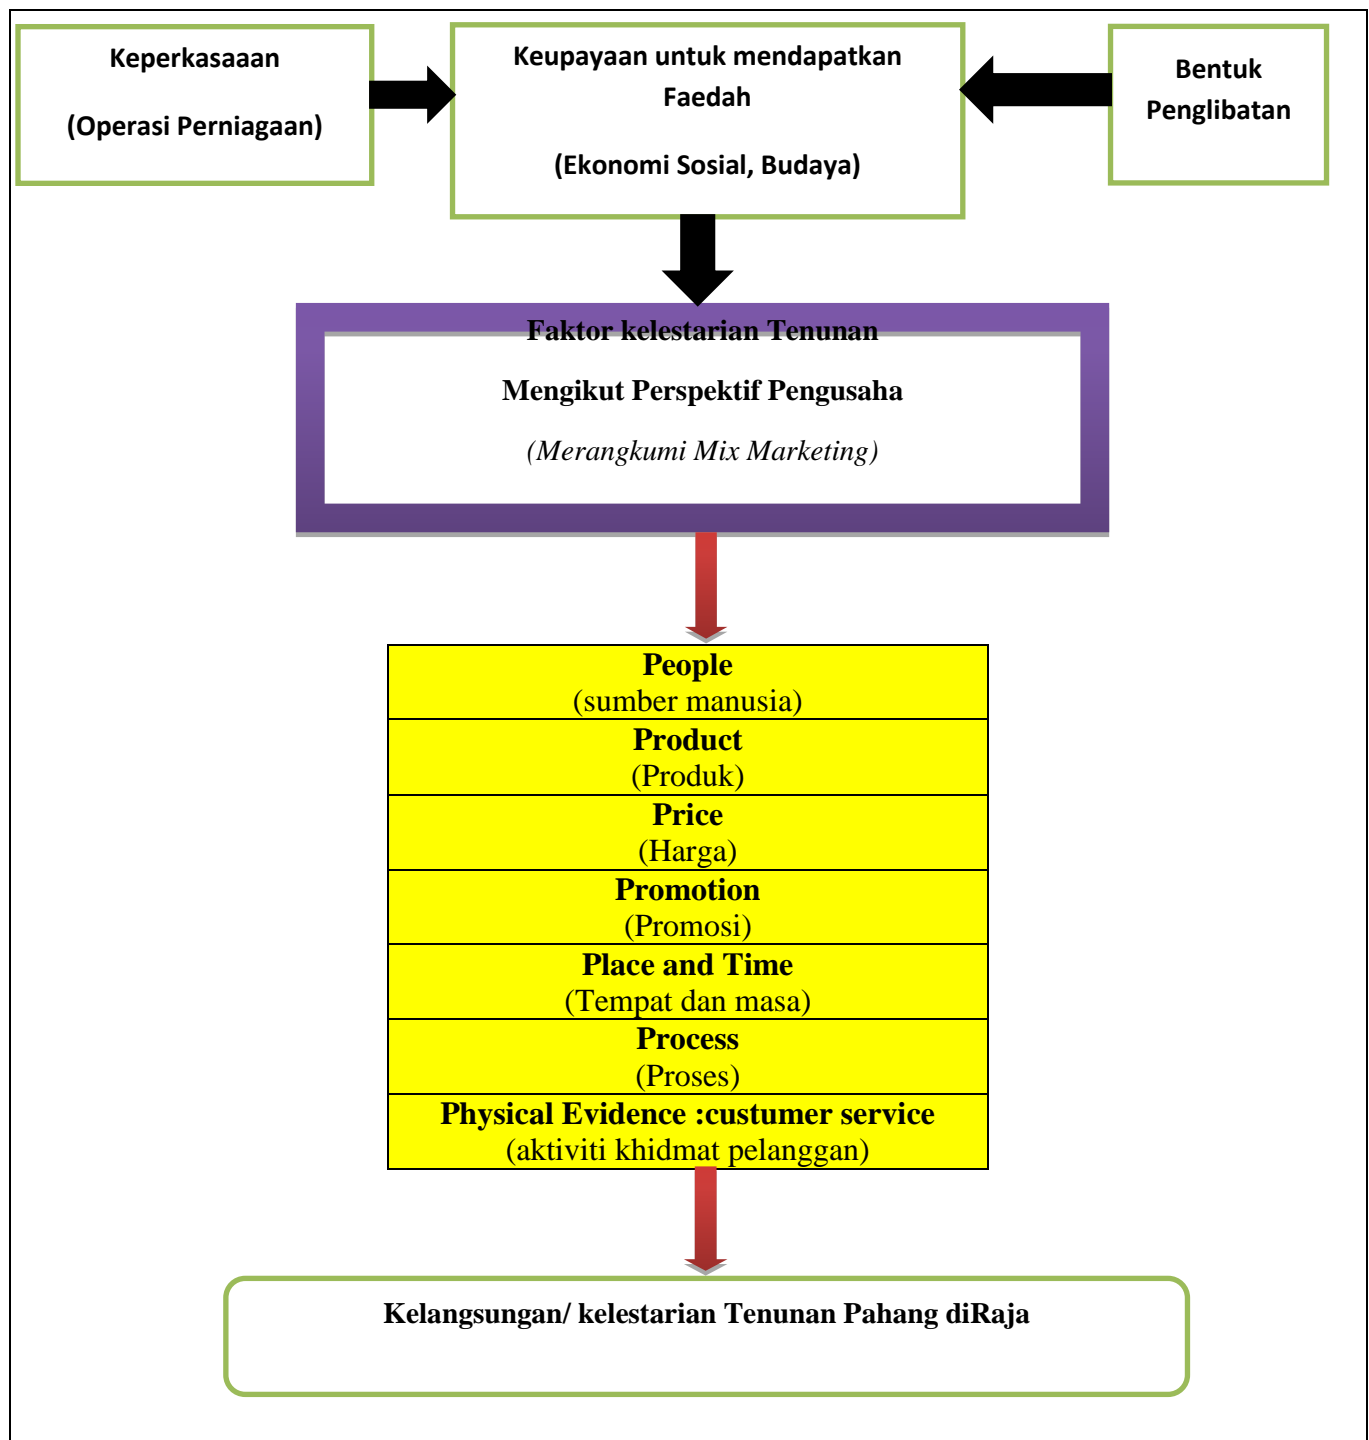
Keperkasaaan

(Operasi Perniagaan)

Keupayaan untuk mendapatkan Faedah

(Ekonomi Sosial, Budaya)

Bentuk Penglibatan

Faktor kelestarian Tenunan

Mengikut Perspektif Pengusaha

(Merangkumi Mix Marketing)

| People (sumber manusia) |
|---|
| Product (Produk) |
| Price (Harga) |
| Promotion (Promosi) |
| Place and Time (Tempat dan masa) |
| Process (Proses) |
| Physical Evidence :custumer service (aktiviti khidmat pelanggan) |

Kelangsungan/ kelestarian Tenunan Pahang diRaja